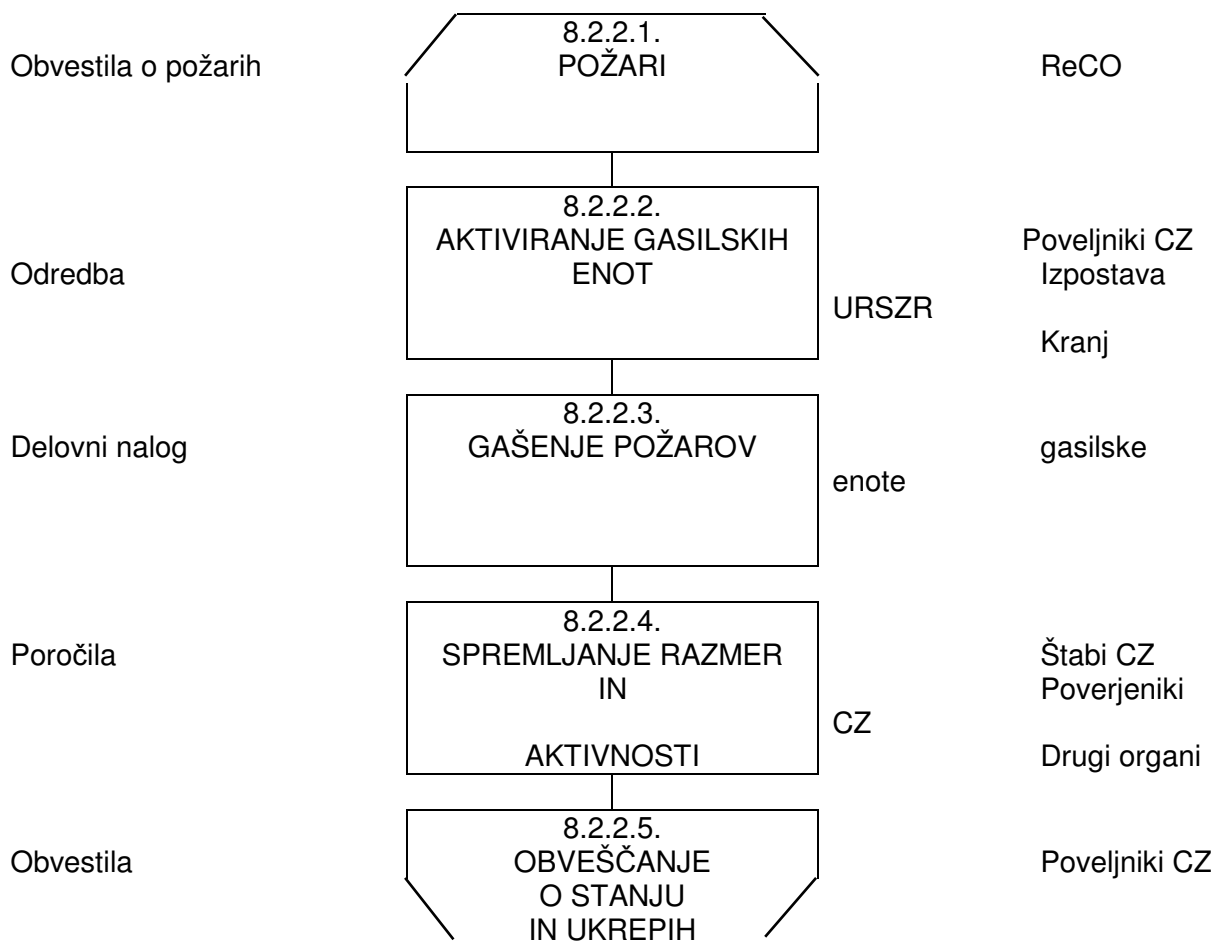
Obvestila o požarih

8.2.2.1.
POŽARI

ReCO

Odredba

8.2.2.2.
AKTIVIRANJE GASILSKIH ENOT

Poveljniki CZ
Izpostava
URSZR
Kranj

Delovni nalog

8.2.2.3.
GAŠENJE POŽAROV

gasilske
enote

Poročila

8.2.2.4.
SPREMLJANJE RAZMER
IN
AKTIVNOSTI

Štabi CZ
Poverjeniki
CZ
Drugi organi

Obvestila

8.2.2.5.
OBVEŠČANJE
O STANJU
IN UKREPIH

Poveljniki CZ